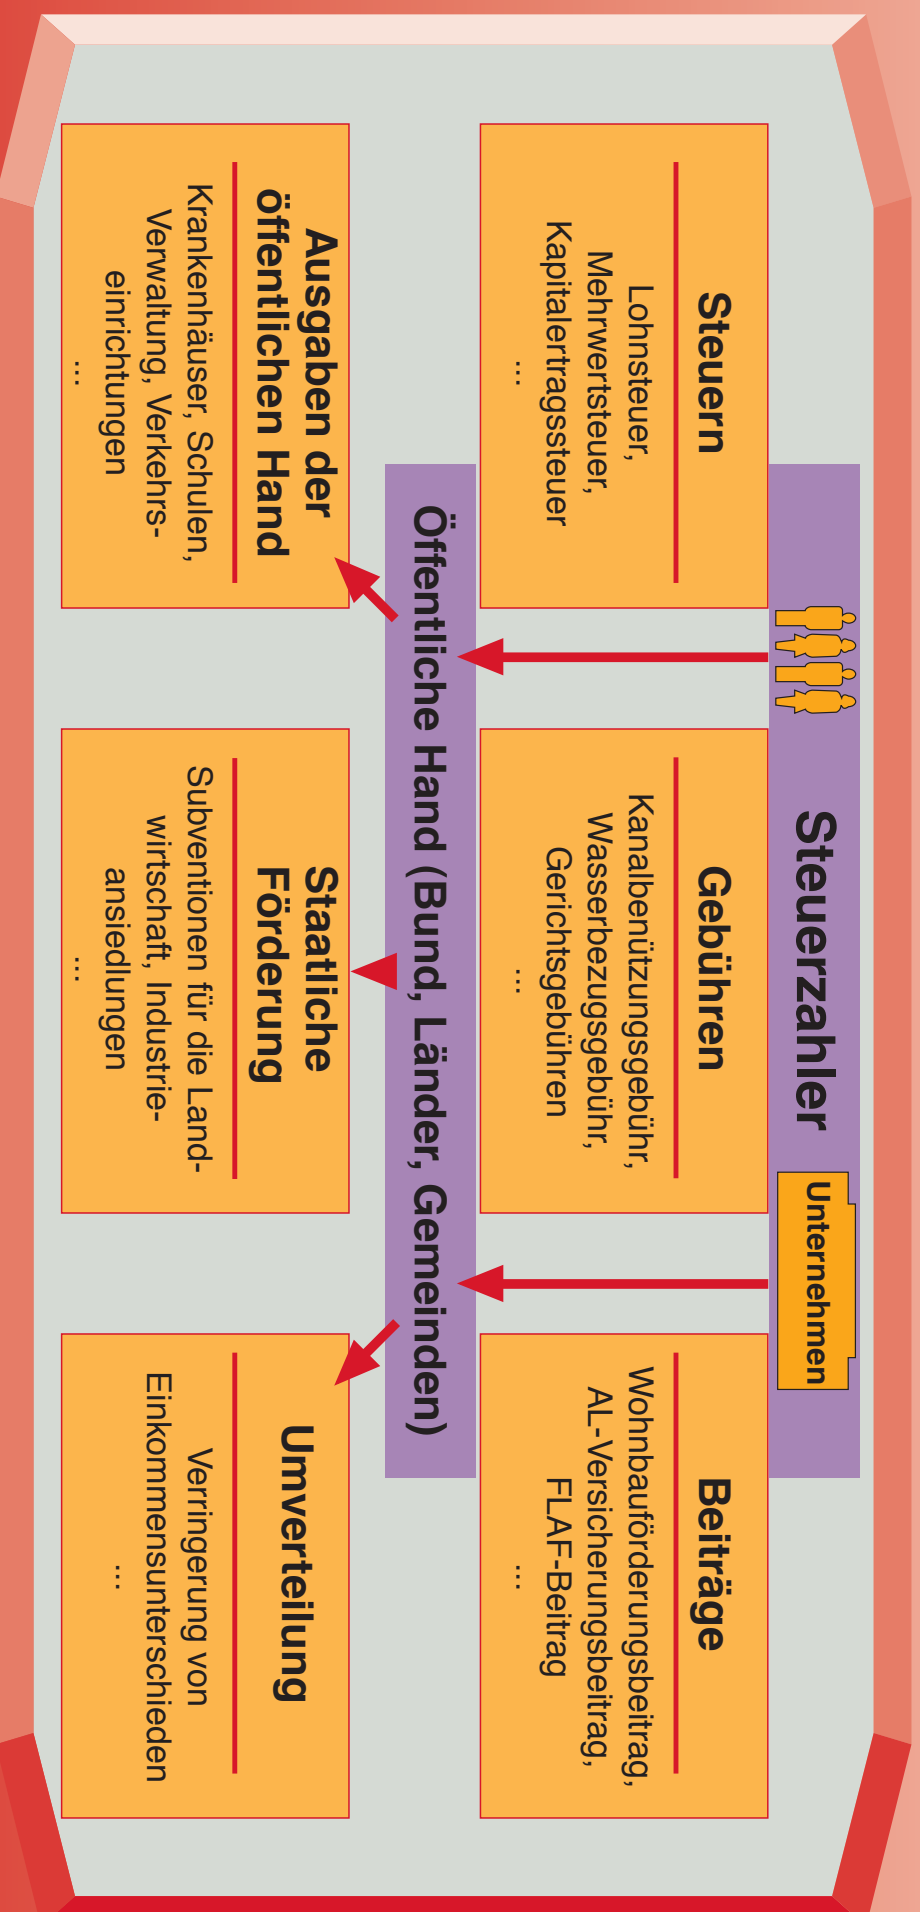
Steuerzahler

Unternehmen

Steuern
Lohnsteuer, Mehrwertsteuer, Kapitalertragssteuer
...

Gebühren
Kanalbenützungsgebühr, Wasserbezugsgebühr, Gerichtsgebühren
...

Beiträge
Wohnbauförderungsbeitrag, AL-Versicherungsbeitrag, FLAF-Beitrag
...

Öffentliche Hand (Bund, Länder, Gemeinden)

Ausgaben der öffentlichen Hand
Krankenhäuser, Schulen, Verwaltung, Verkehrseinrichtungen
...

Staatliche Förderung
Subventionen für die Landwirtschaft, Industrieansiedlungen
...

Umverteilung
Verringerung von Einkommensunterschieden
...